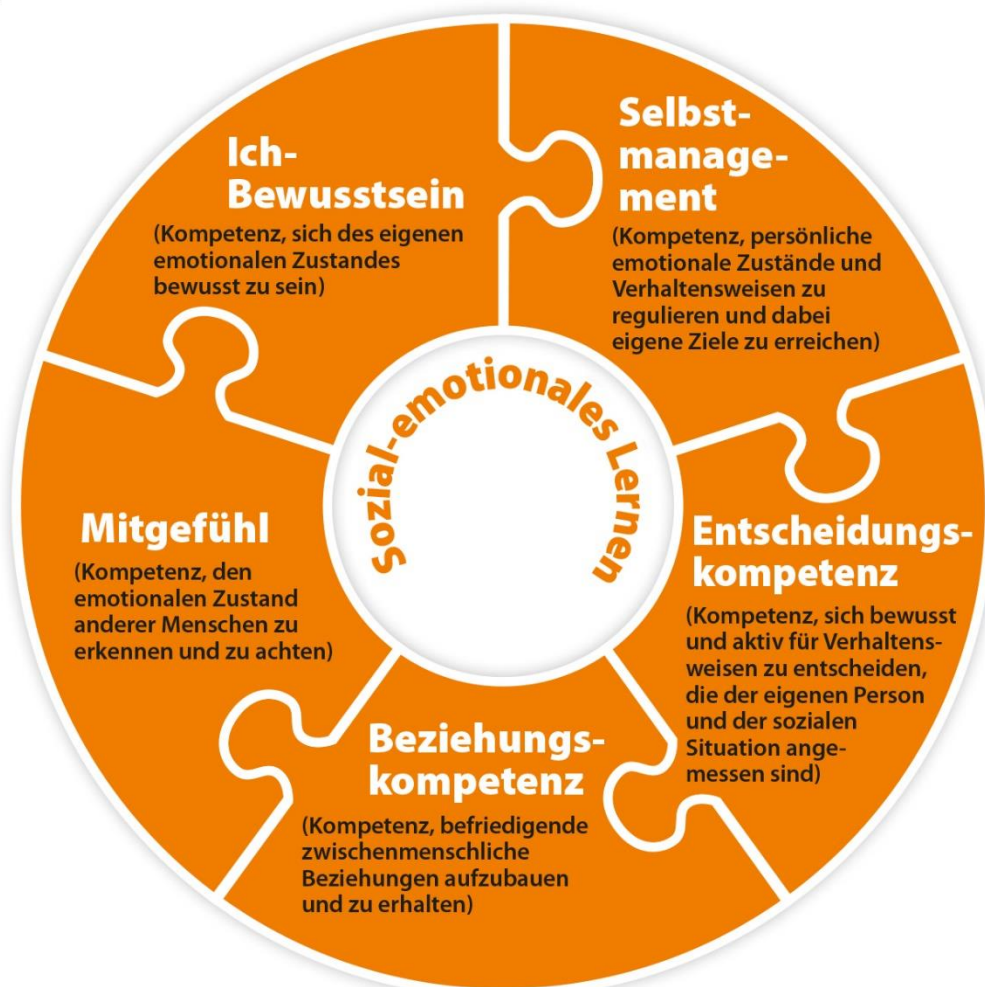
Ich-Bewusstsein
(Kompetenz, sich des eigenen emotionalen Zustandes bewusst zu sein)

Selbstmanagement
(Kompetenz, persönliche emotionale Zustände und Verhaltensweisen zu regulieren und dabei eigene Ziele zu erreichen)

Sozial-emotionales Lernen

Mitgefühl
(Kompetenz, den emotionalen Zustand anderer Menschen zu erkennen und zu achten)

Entscheidungskompetenz
(Kompetenz, sich bewusst und aktiv für Verhaltensweisen zu entscheiden, die der eigenen Person und der sozialen Situation angemessen sind)

Beziehungskompetenz
(Kompetenz, befriedigende zwischenmenschliche Beziehungen aufzubauen und zu erhalten)